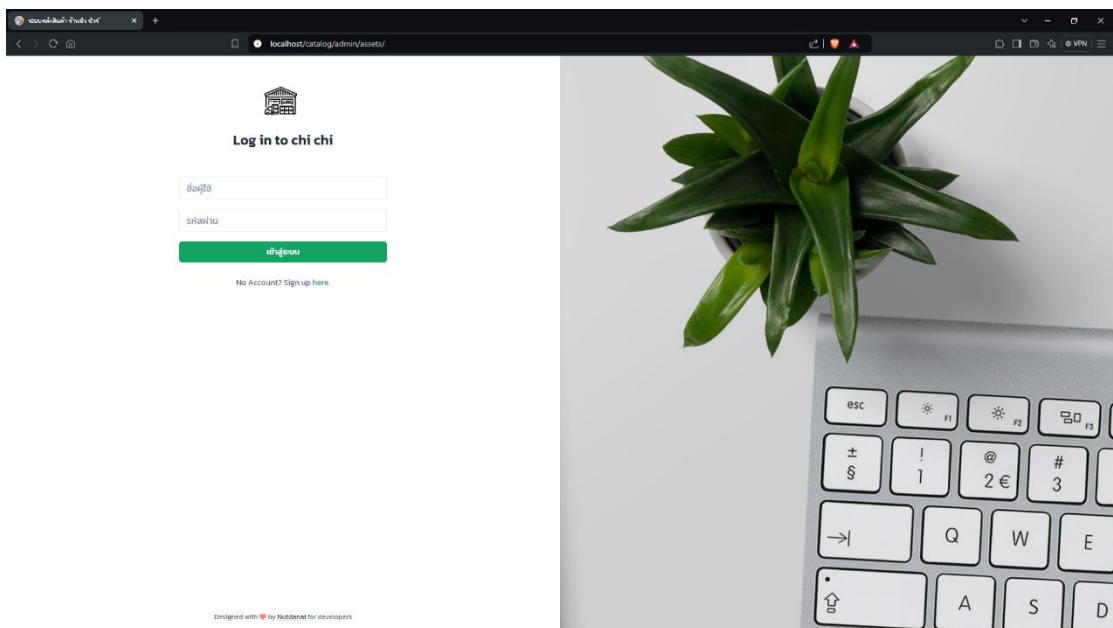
ระบบคลังสินค้า ร้านชิ ชิ ชิ
localhost/catalog/admin/assets/
VPN

Log in to chi chi

ชื่อผู้ใช้
รหัสผ่าน
เข้าสู่ระบบ

No Account? Sign up here.

Designed with by Nutdanai for developers

esc
F1
F2
F3
±
§
!
1
@
2 €
#
3
Q
W
E
A
S
D